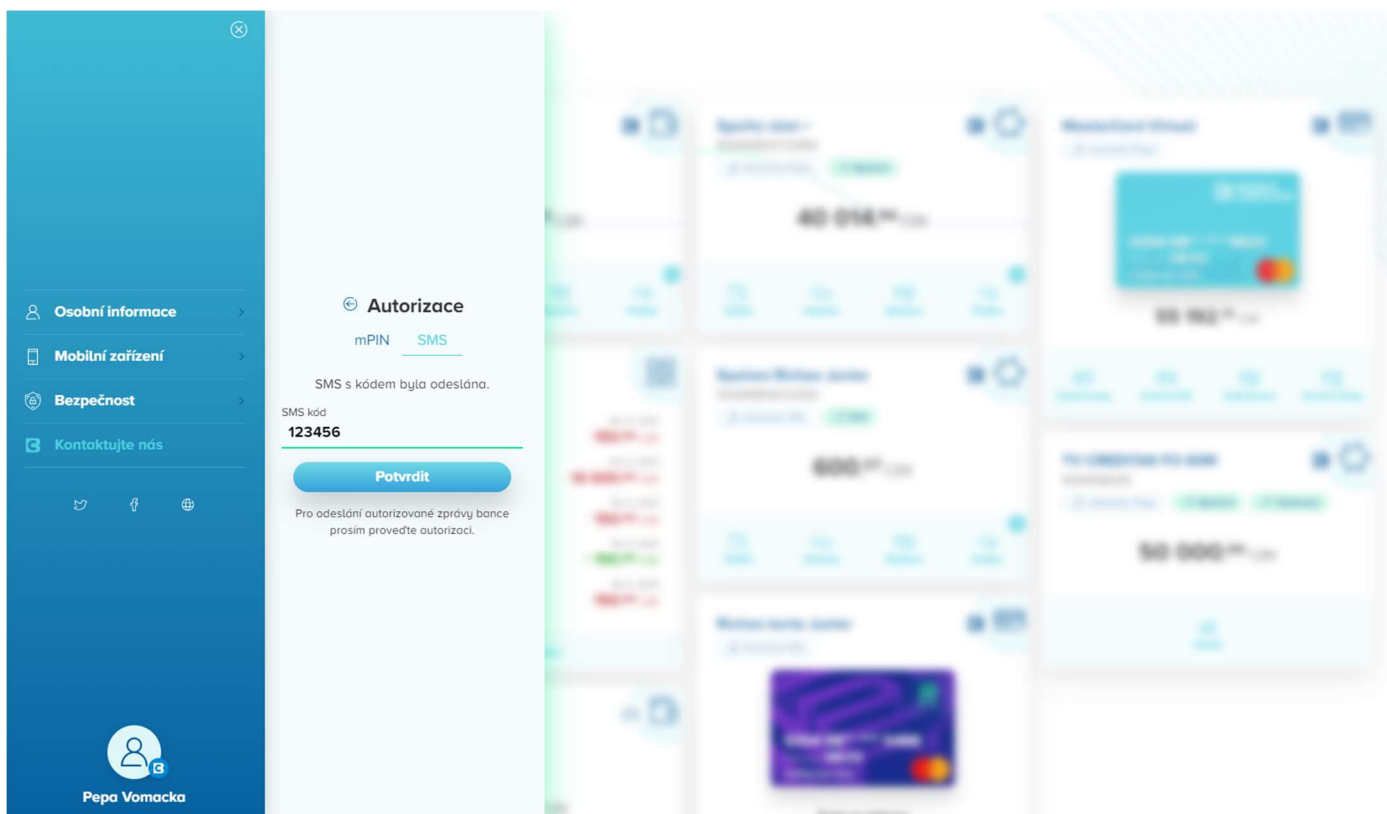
Osobní informace

Mobilní zařízení

Bezpečnost

Kontaktujte nás

Pepa Vomacka

Autorizace

mPIN SMS

SMS s kódem byla odeslána.

SMS kód
123456

Potvrdit

Pro odeslání autorizované zprávy bance prosím proveďte autorizaci.

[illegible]